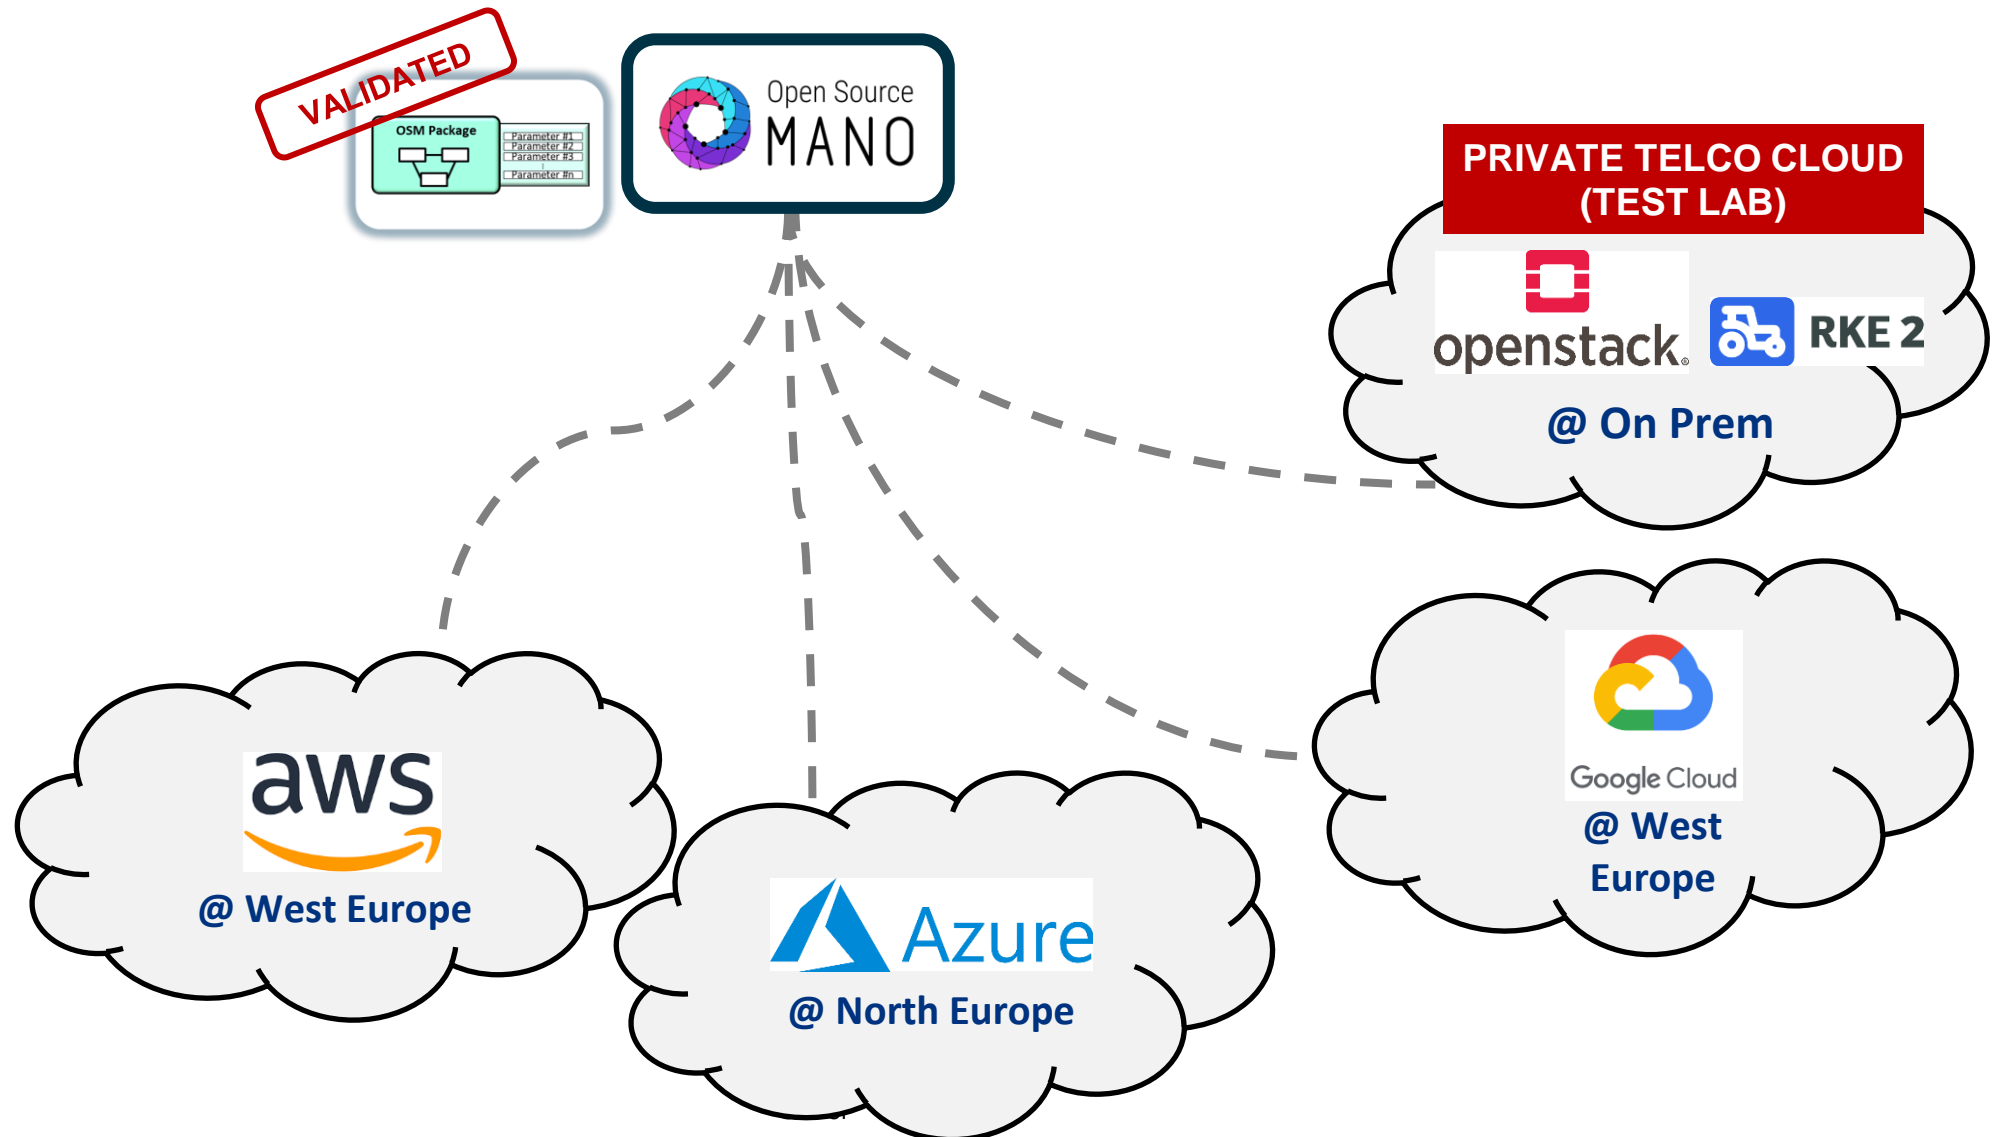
VALIDATED

OSM Package

Parameter #1
Parameter #2
Parameter #3
Parameter #n

Open Source
MANO

PRIVATE TELCO CLOUD
(TEST LAB)

openstack.

RKE 2

@ On Prem

aws

@ West Europe

Azure

@ North Europe

Google Cloud

@ West Europe